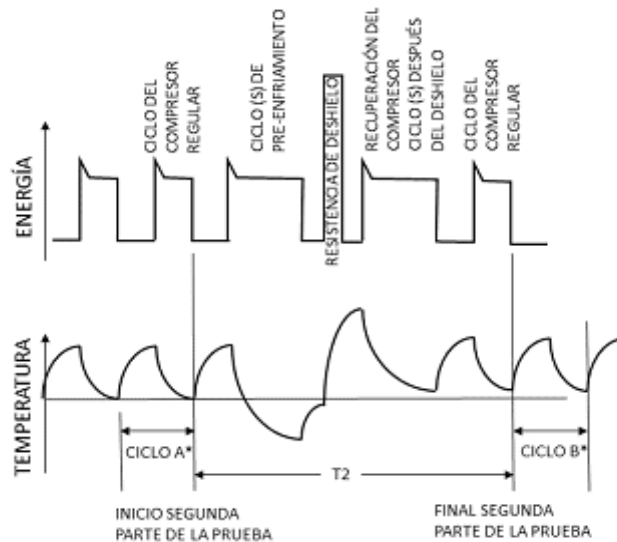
ENERGÍA

CICLO DEL COMPRESOR REGULAR

CICLO (S) DE PRE-ENFRIAMIENTO

RESISTENCIA DE DESHIELO

RECUPERACIÓN DEL COMPRESOR

CICLO (S) DESPUÉS DEL DESHIELO

CICLO DEL COMPRESOR REGULAR

TEMPERATURA

CICLO A*

T2

CICLO B*

INICIO SEGUNDA PARTE DE LA PRUEBA

FINAL SEGUNDA PARTE DE LA PRUEBA